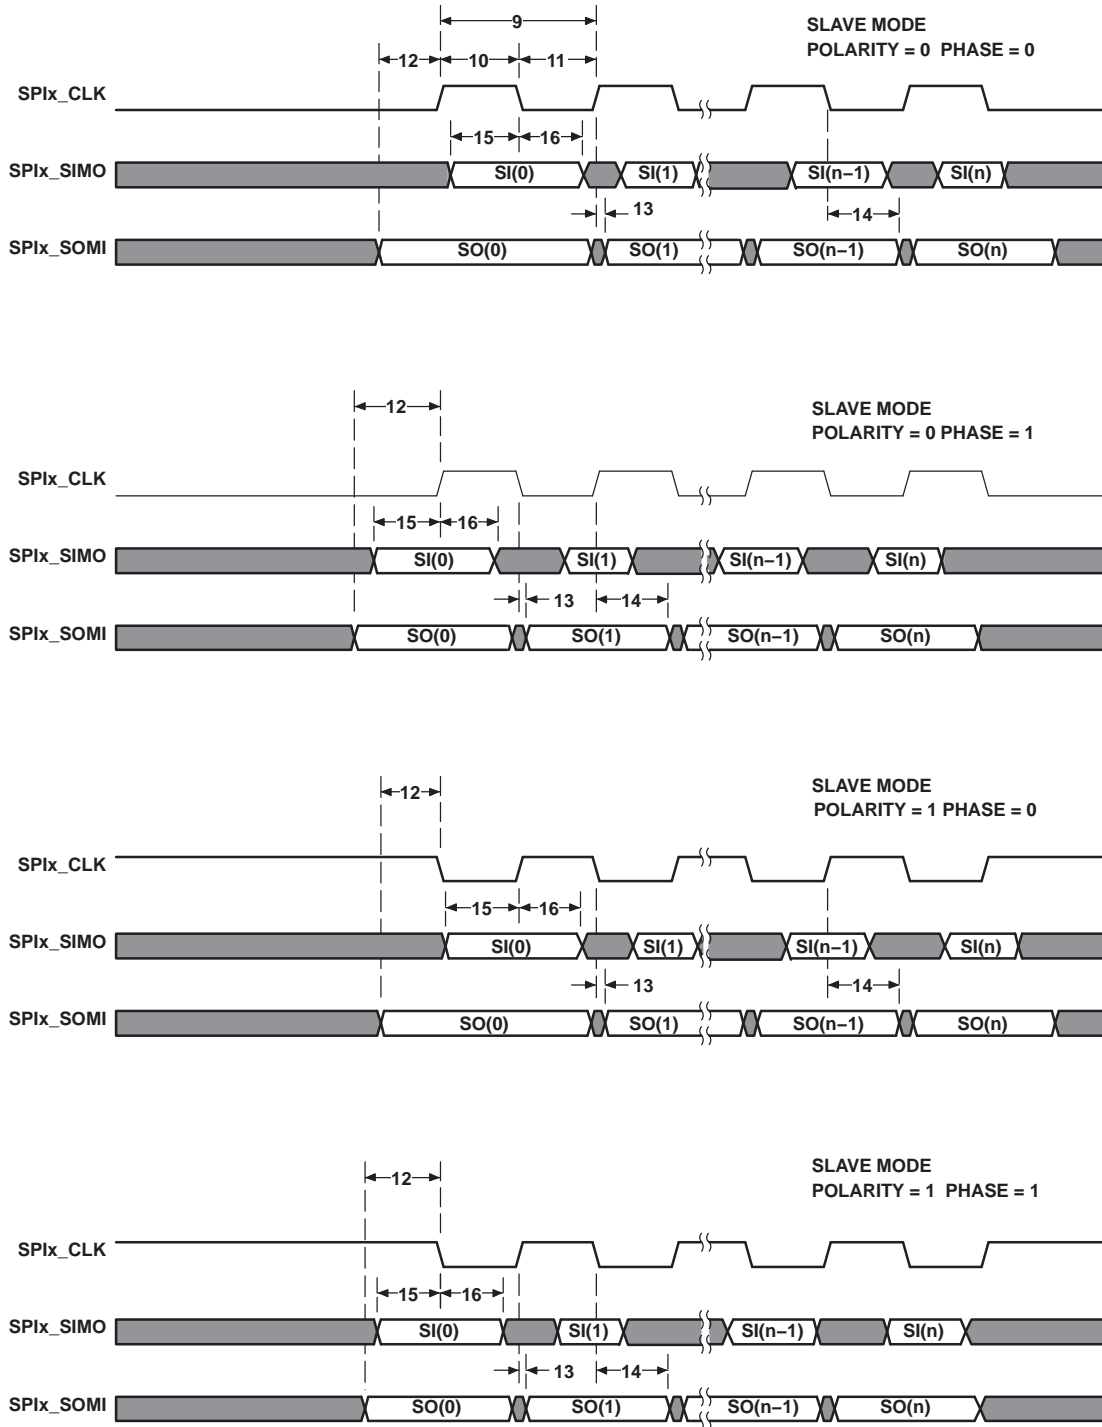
9

12 10 11

SLAVE MODE
POLARITY = 0 PHASE = 0

SPIx_CLK

15 16

SPIx_SIMO SI(0) SI(1) SI(n−1) SI(n)

13 14

SPIx_SOMI SO(0) SO(1) SO(n−1) SO(n)

12

SLAVE MODE
POLARITY = 0 PHASE = 1

SPIx_CLK

15 16

SPIx_SIMO SI(0) SI(1) SI(n−1) SI(n)

13 14

SPIx_SOMI SO(0) SO(1) SO(n−1) SO(n)

12

SLAVE MODE
POLARITY = 1 PHASE = 0

SPIx_CLK

15 16

SPIx_SIMO SI(0) SI(1) SI(n−1) SI(n)

13 14

SPIx_SOMI SO(0) SO(1) SO(n−1) SO(n)

12

SLAVE MODE
POLARITY = 1 PHASE = 1

SPIx_CLK

15 16

SPIx_SIMO SI(0) SI(1) SI(n−1) SI(n)

13 14

SPIx_SOMI SO(0) SO(1) SO(n−1) SO(n)